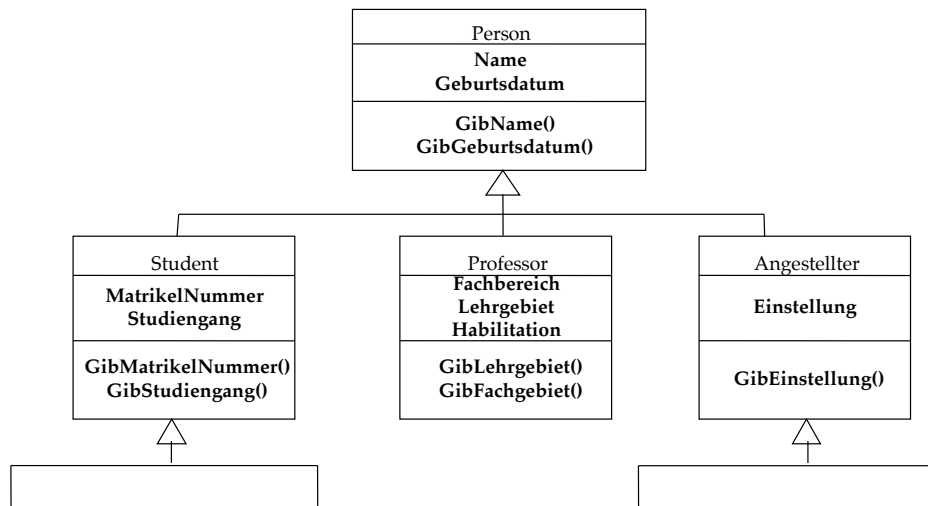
Person
Name
Geburtsdatum
GibName()
GibGeburtsdatum()

Student
MatrikelNummer
Studiengang
GibMatrikelNummer()
GibStudiengang()

Professor
Fachbereich
Lehrgebiet
Habilitation
GibLehrgebiet()
GibFachgebiet()

Angestellter
Einstellung
GibEinstellung()